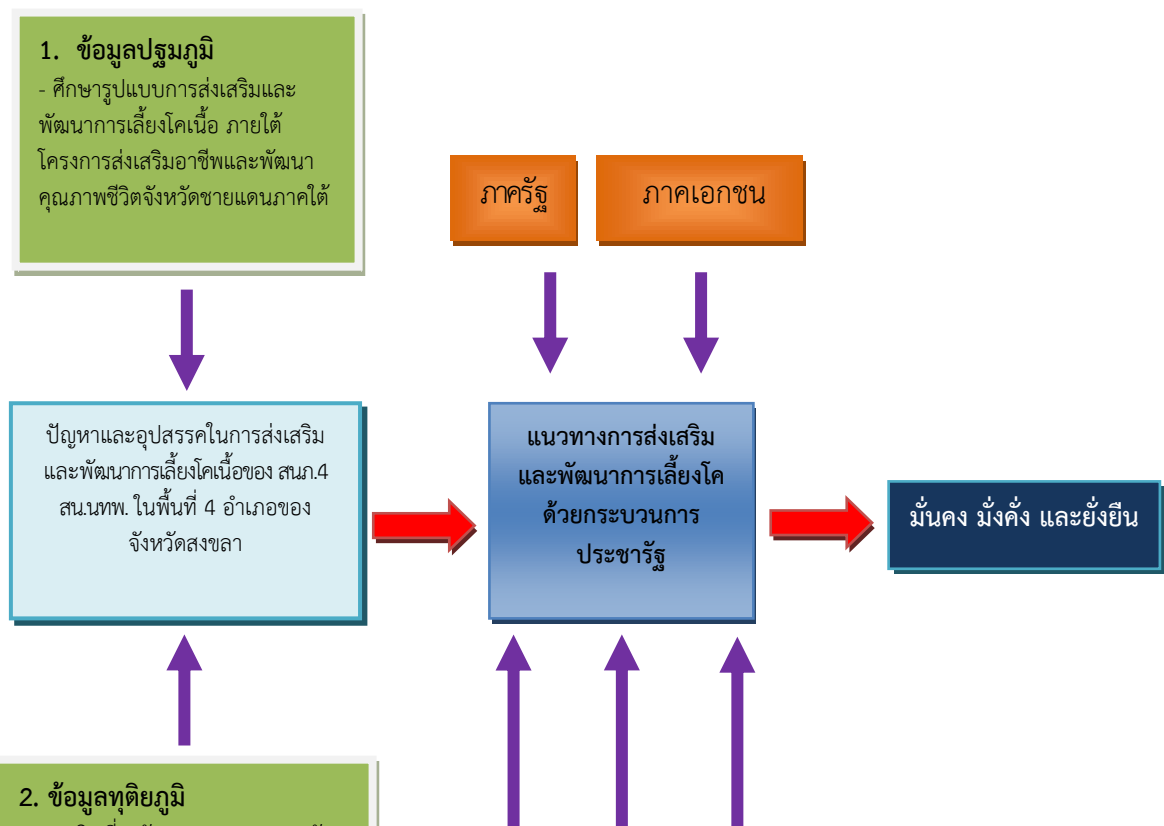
1. ข้อมูลปฐมภูมิ
- ศึกษารูปแบบการส่งเสริมและพัฒนาการเลี้ยงโคเนื้อ ภายใต้โครงการส่งเสริมอาชีพและพัฒนาคุณภาพชีวิตจังหวัดชายแดนภาคใต้

ภาครัฐ

ภาคเอกชน

ปัญหาและอุปสรรคในการส่งเสริมและพัฒนาการเลี้ยงโคเนื้อของ สนภ.4 สน.นทพ. ในพื้นที่ 4 อำเภอของจังหวัดสงขลา

แนวทางการส่งเสริมและพัฒนาการเลี้ยงโคด้วยกระบวนการประชารัฐ

มั่นคง มั่งคั่ง และยั่งยืน

2. ข้อมูลทุติยภูมิ
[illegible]